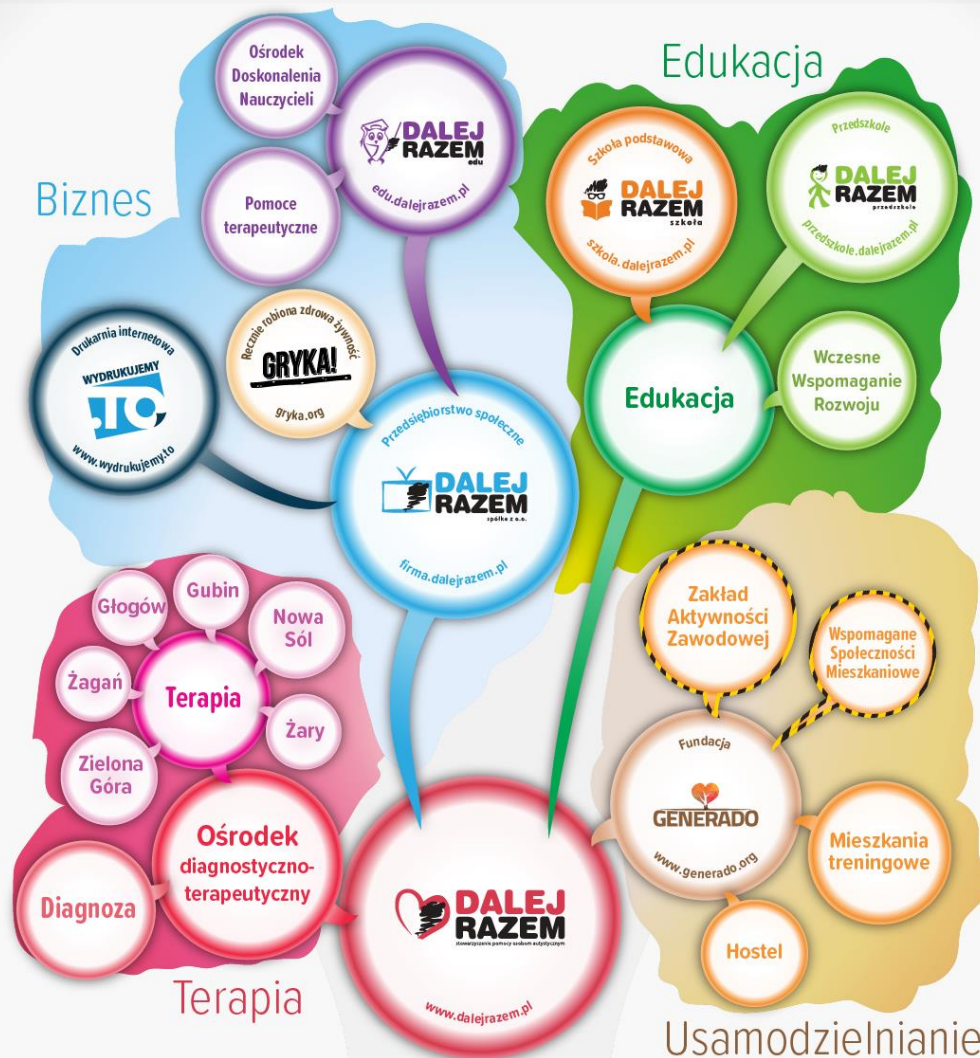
Edukacja

Biznes

Ośrodek Doskonalenia Nauczycieli

DALEJ RAZEM edu

edu.dalejrazem.pl

Pomoce terapeutyczne

Szkoła podstawowa

DALEJ RAZEM szkoła

szkola.dalejrazem.pl

Przedszkole

DALEJ RAZEM przedszkole

przedszkole.dalejrazem.pl

Drukarnia internetowa

WYDRUKUJEMY .TO

www.wydrukujemy.to

Ręcznie robiona zdrowa żywność

GRYKA!

gryka.org

Edukacja

Wczesne Wspomaganie Rozwoju

Przedsiębiorstwo społeczne

DALEJ RAZEM spółka z o.o.

firma.dalejrazem.pl

Głogów

Gubin

Nowa Sól

Żagań

Terapia

Żary

Zielona Góra

Zakład Aktywności Zawodowej

Wspomagane Społeczności Mieszkaniowe

Fundacja

GENERADO

www.generado.org

Ośrodek diagnostyczno-terapeutyczny

Diagnoza

DALEJ RAZEM

stowarzyszenie pomocy osobom autystycznym

www.dalejrazem.pl

Mieszkania treningowe

Hostel

Terapia

Usamodzielnianie